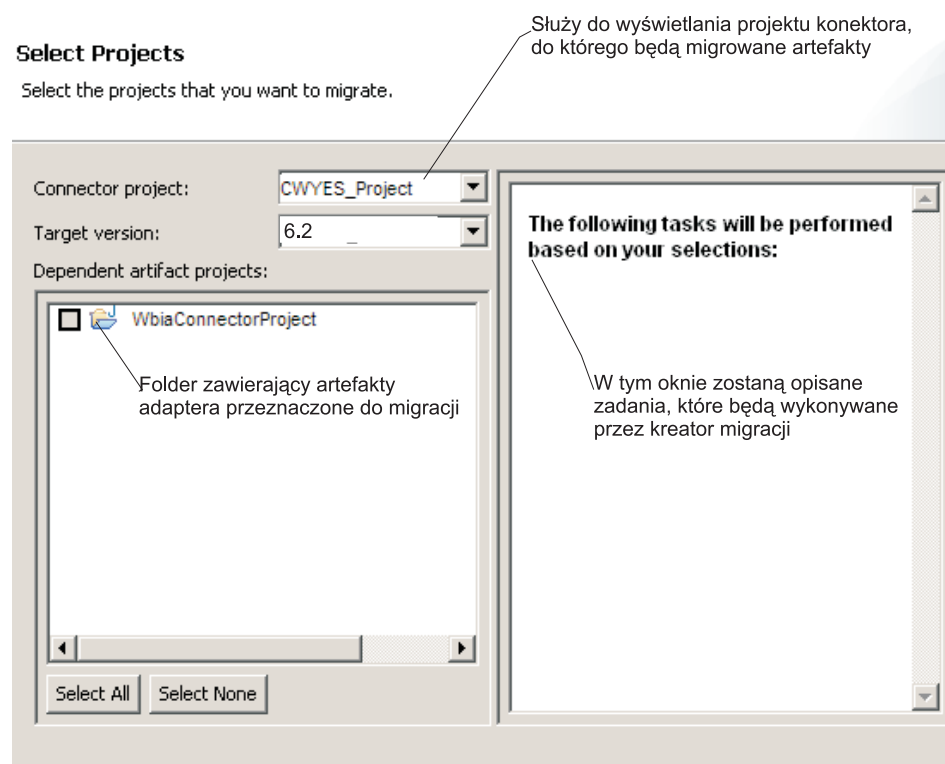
Służy do wyświetlania projektu konektora, do którego będą migrowane artefakty

Select Projects

Select the projects that you want to migrate.

Connector project: CWYES_Project

Target version: 6.2

Dependent artifact projects:

WbiaConnectorProject

Folder zawierający artefakty adaptera przeznaczone do migracji

Select All Select None

The following tasks will be performed based on your selections:

W tym oknie zostaną opisane zadania, które będą wykonywane przez kreator migracji